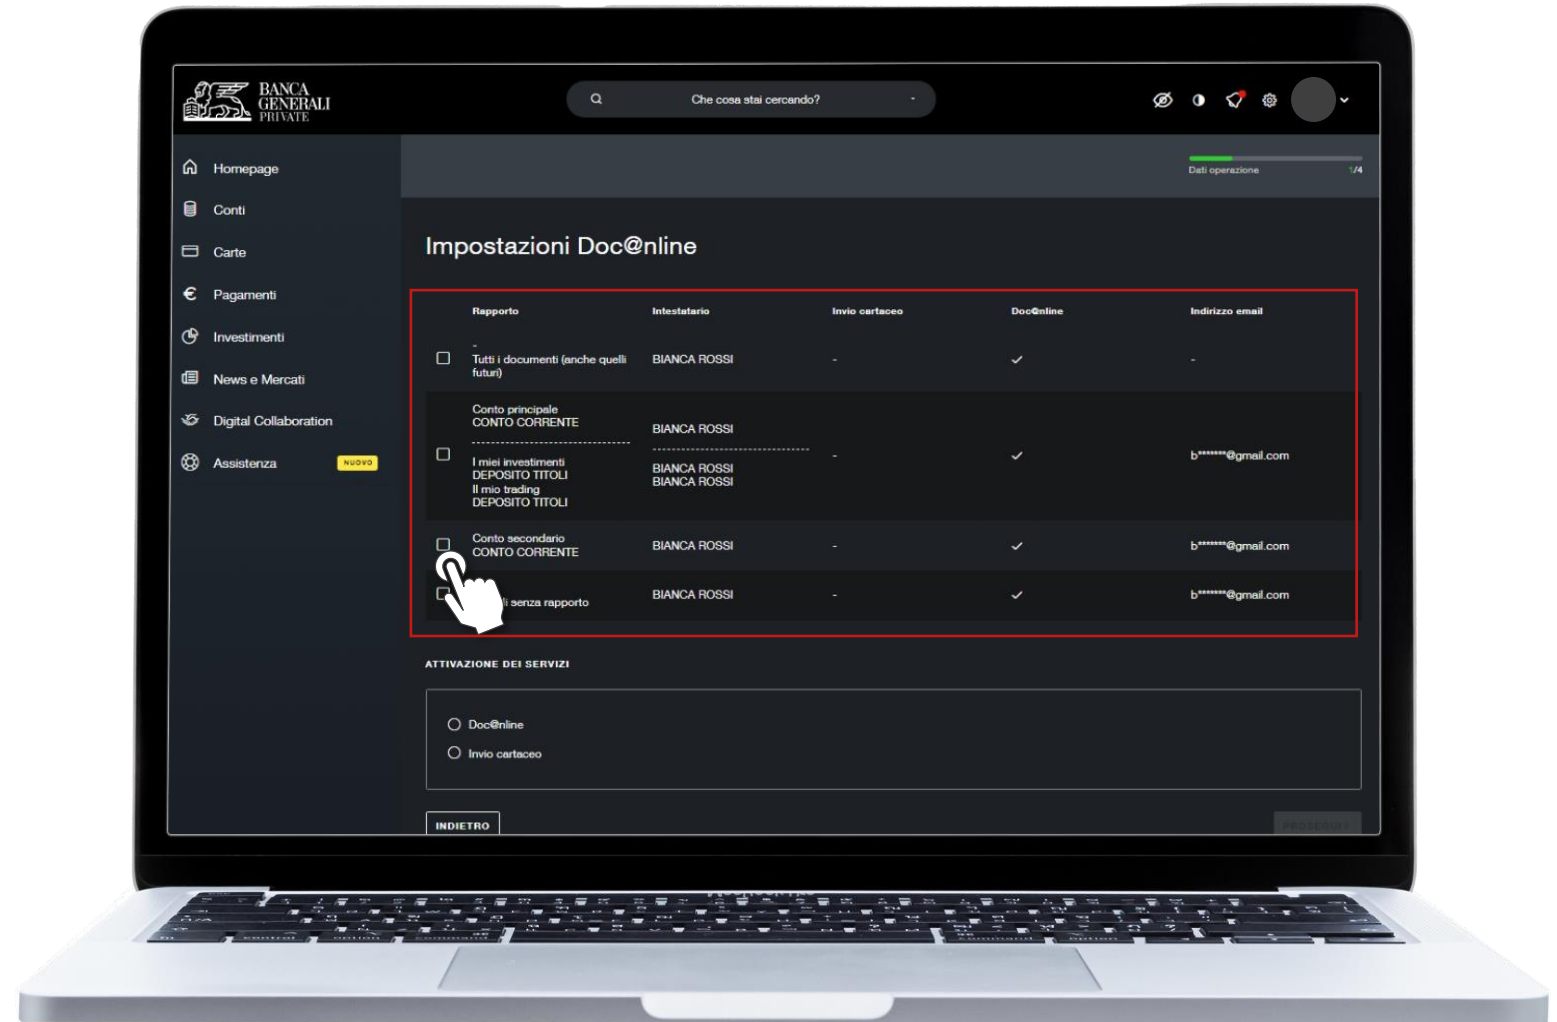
BANCA GENERALI PRIVATE

Che cosa stai cercando?

Homepage
Conti
Carte
Pagamenti
Investimenti
News e Mercati
Digital Collaboration
Assistenza NUOVO

Dati operazione 1/4

Impostazioni Doc@nline

| | Rapporto | Intestatario | Invio cartaceo | Doc@nline | Indirizzo email |
|---|---|---|---|---|---|
| | - Tutti i documenti (anche quelli futuri) | BIANCA ROSSI | - | ✓ | - |
| | Conto principale CONTO CORRENTE<br>I miei investimenti DEPOSITO TITOLI Il mio trading DEPOSITO TITOLI | BIANCA ROSSI<br>BIANCA ROSSI BIANCA ROSSI | - | ✓ | b*******@gmail.com |
| | Conto secondario CONTO CORRENTE | BIANCA ROSSI | - | ✓ | b*******@gmail.com |
| | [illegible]i senza rapporto | BIANCA ROSSI | - | ✓ | b*******@gmail.com |

ATTIVAZIONE DEI SERVIZI

Doc@nline
Invio cartaceo

INDIETRO